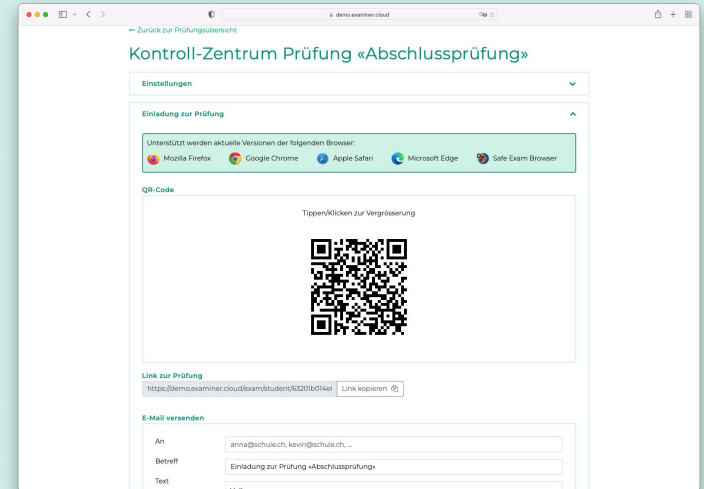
demo.examiner.cloud

← Zurück zur Prüfungsübersicht

Kontroll-Zentrum Prüfung «Abschlussprüfung»

Einstellungen

Einladung zur Prüfung

Unterstützt werden aktuelle Versionen der folgenden Browser:

Mozilla Firefox Google Chrome Apple Safari Microsoft Edge Safe Exam Browser

QR-Code

Tippen/Klicken zur Vergrösserung

Link zur Prüfung

https://demo.examiner.cloud/exam/student/63201b014el

Link kopieren

E-Mail versenden

An

anna@schule.ch, kevin@schule.ch, ...

Betreff

Einladung zur Prüfung «Abschlussprüfung»

Text

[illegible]